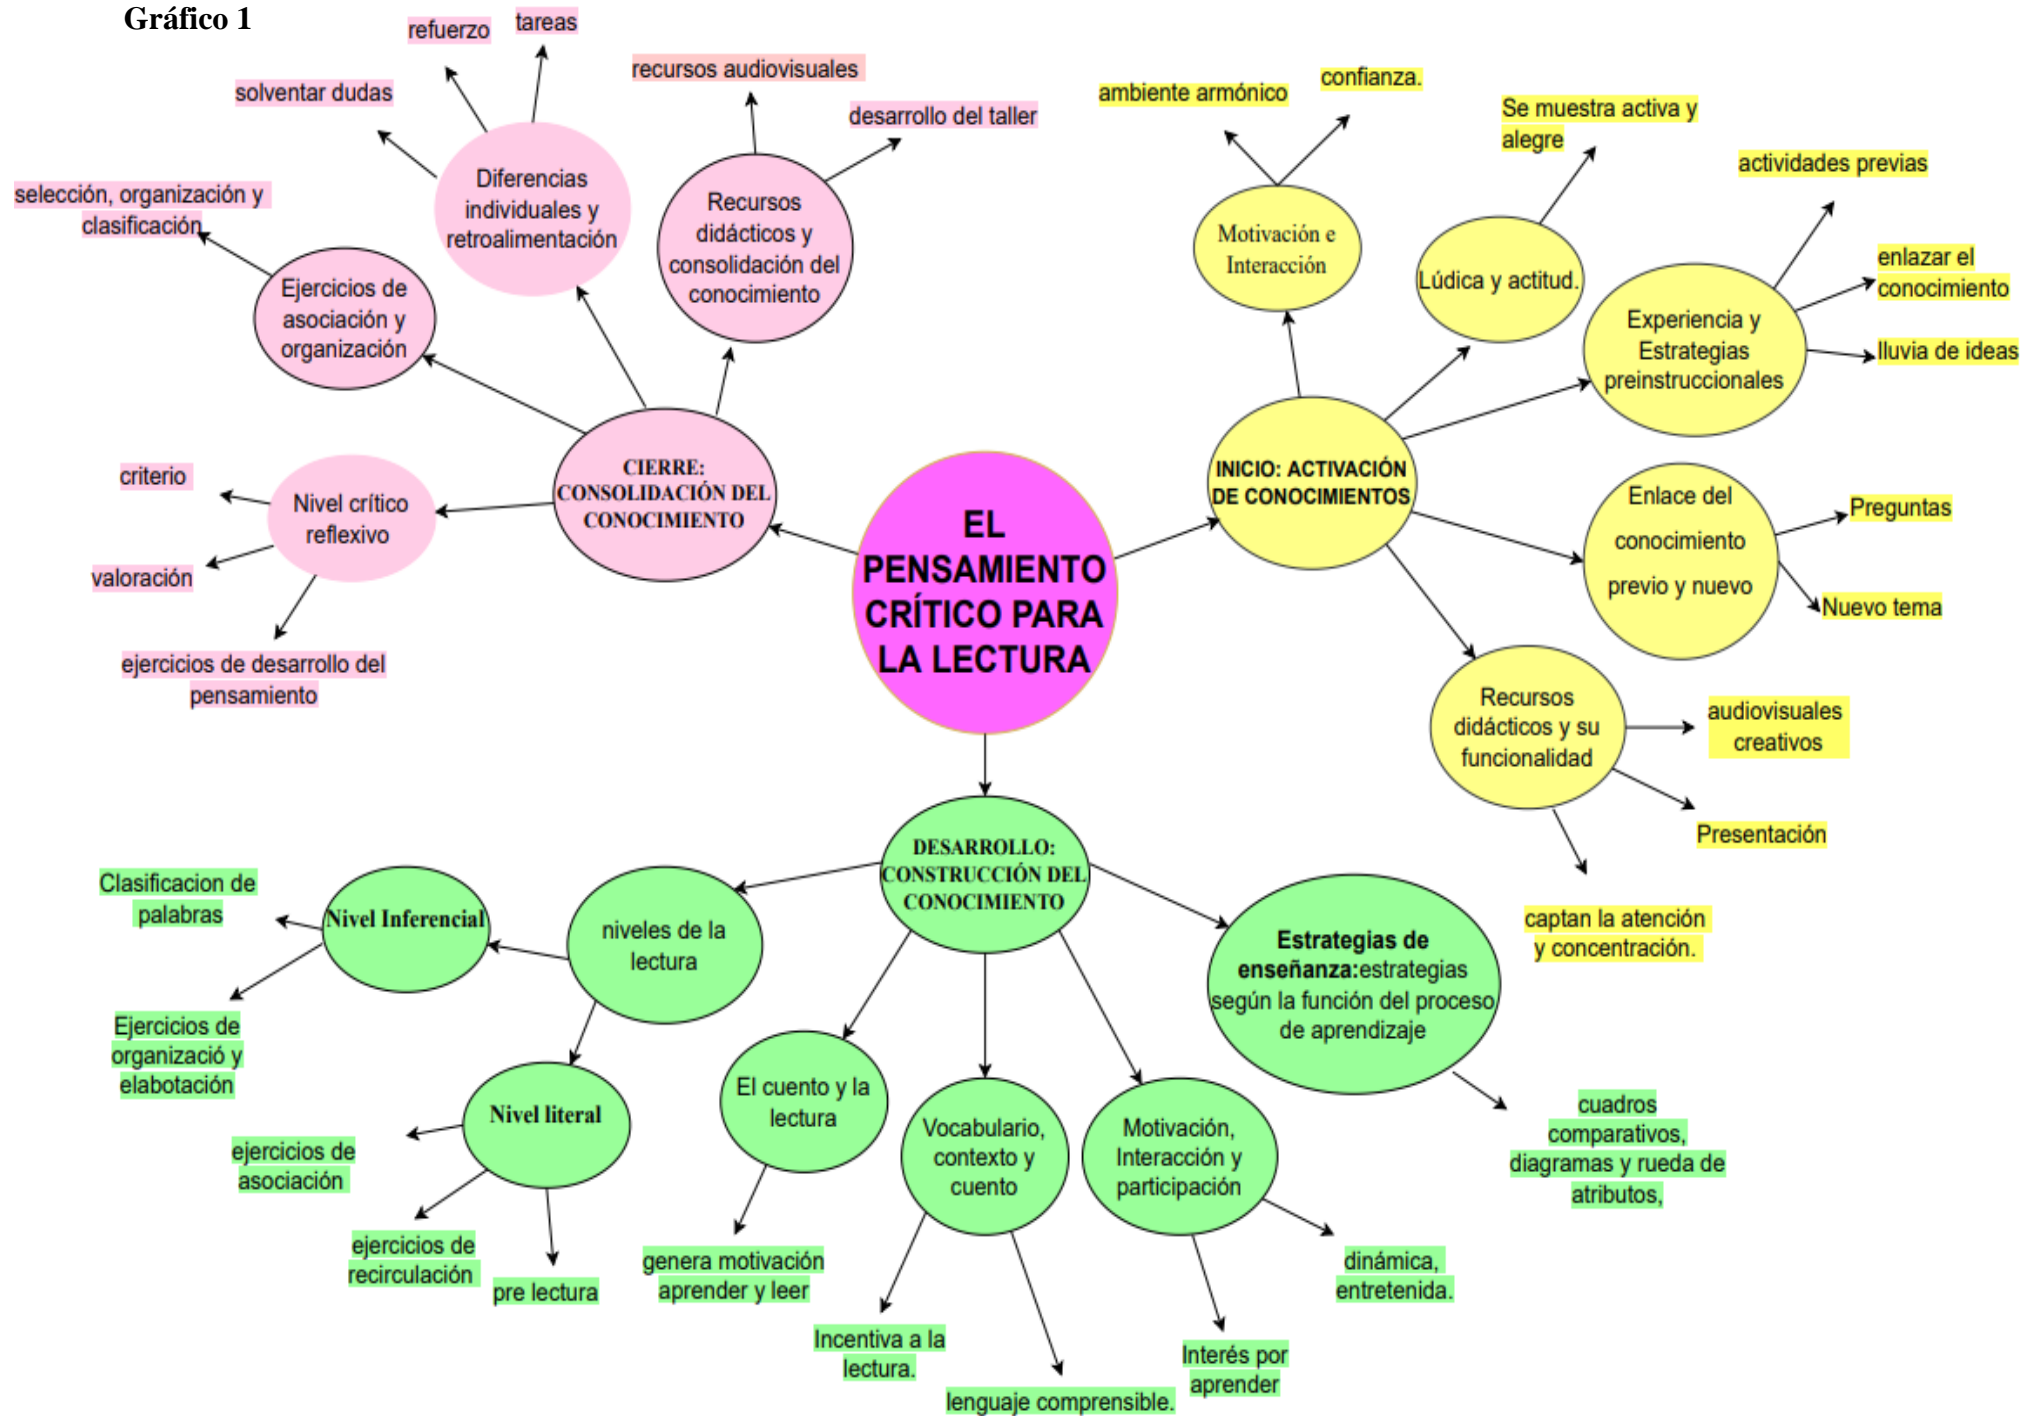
Gráfico 1

EL PENSAMIENTO CRÍTICO PARA LA LECTURA

CIERRE: CONSOLIDACIÓN DEL CONOCIMIENTO

Diferencias individuales y retroalimentación

refuerzo

tareas

solventar dudas

Recursos didácticos y consolidación del conocimiento

recursos audiovisuales

desarrollo del taller

Ejercicios de asociación y organización

selección, organización y clasificación

Nivel crítico reflexivo

criterio

valoración

ejercicios de desarrollo del pensamiento

INICIO: ACTIVACIÓN DE CONOCIMIENTOS

Motivación e Interacción

ambiente armónico

confianza.

Lúdica y actitud.

Se muestra activa y alegre

Experiencia y Estrategias preinstruccionales

actividades previas

enlazar el conocimiento

lluvia de ideas

Enlace del conocimiento previo y nuevo

Preguntas

Nuevo tema

Recursos didácticos y su funcionalidad

audiovisuales creativos

Presentación

captan la atención y concentración.

DESARROLLO: CONSTRUCCIÓN DEL CONOCIMIENTO

niveles de la lectura

Nivel Inferencial

Clasificacion de palabras

Ejercicios de organizació y elabotación

Nivel literal

ejercicios de asociación

ejercicios de recirculación

pre lectura

El cuento y la lectura

genera motivación aprender y leer

Vocabulario, contexto y cuento

Incentiva a la lectura.

lenguaje comprensible.

Motivación, Interacción y participación

Interés por aprender

dinámica, entretenida.

Estrategias de enseñanza:estrategias según la función del proceso de aprendizaje

cuadros comparativos, diagramas y rueda de atributos,